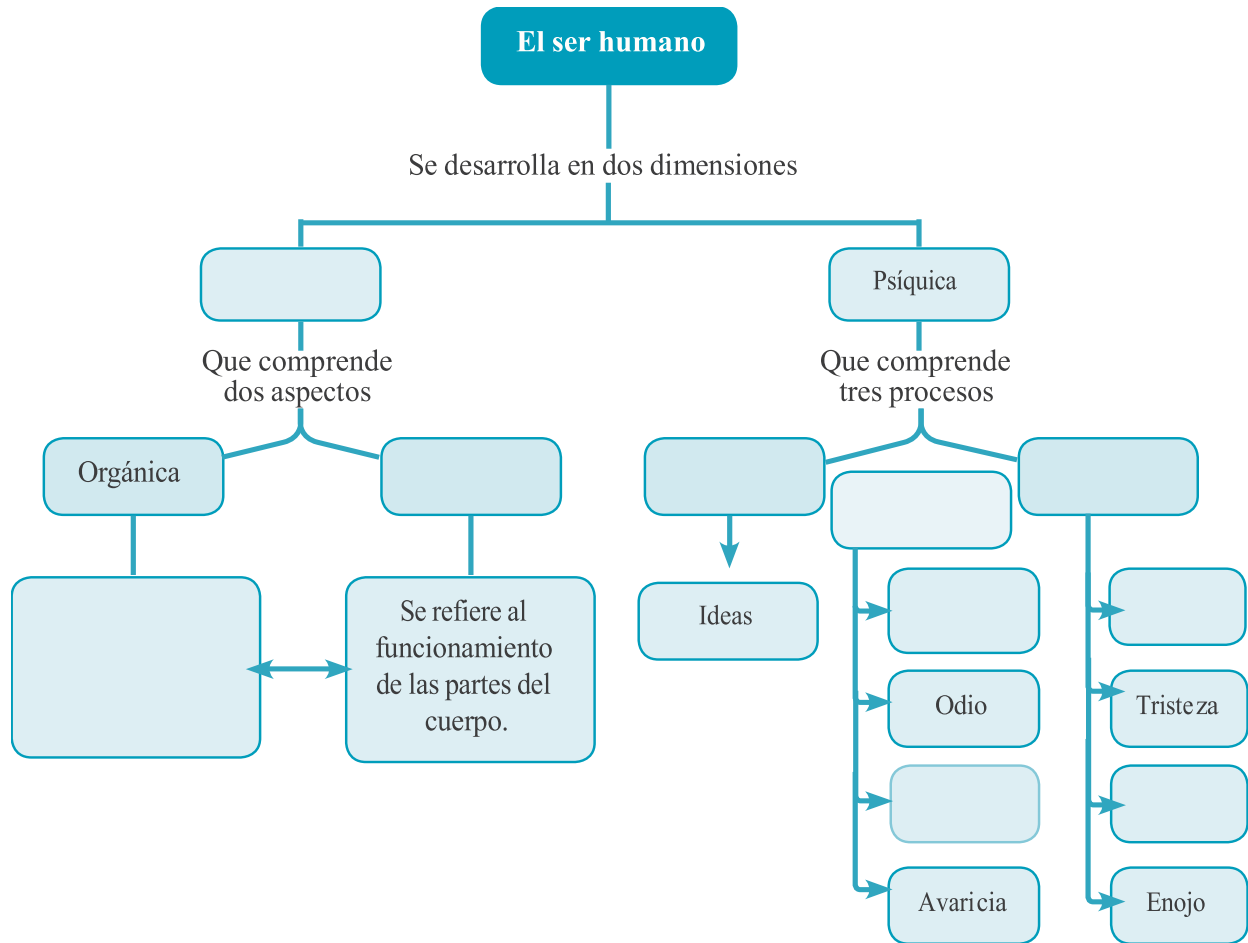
El ser humano

Se desarrolla en dos dimensiones

Psíquica

Que comprende dos aspectos

Que comprende tres procesos

Orgánica

Se refiere al funcionamiento de las partes del cuerpo.

Ideas

Odio

Avaricia

Tristeza

Enojo